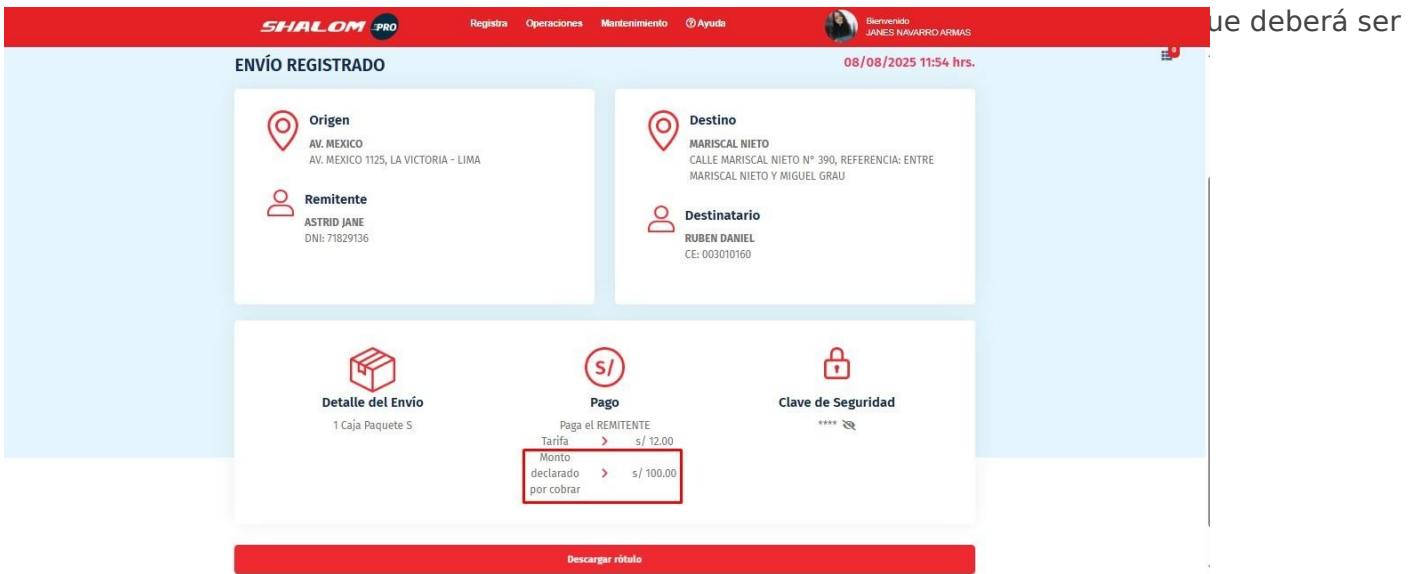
SHALOM PRO

Registra Operaciones Mantenimiento ⓘ Ayuda

Bienvenido
JANES NAVARRO ARMAS

ue deberá ser

ENVÍO REGISTRADO

08/08/2025 11:54 hrs.

Origen
AV. MEXICO
AV. MEXICO 1125, LA VICTORIA - LIMA

Remitente
ASTRID JANE
DNI: 71829136

Destino
MARISCAL NIETO
CALLE MARISCAL NIETO N° 390, REFERENCIA: ENTRE MARISCAL NIETO Y MIGUEL GRAU

Destinatario
RUBEN DANIEL
CE: 003010160

Detalle del Envío
1 Caja Paquete S

S/

Pago
Paga el REMITENTE
Tarifa > s/ 12.00
Monto declarado por cobrar > s/ 100.00

Clave de Seguridad
****

Descargar rótulo